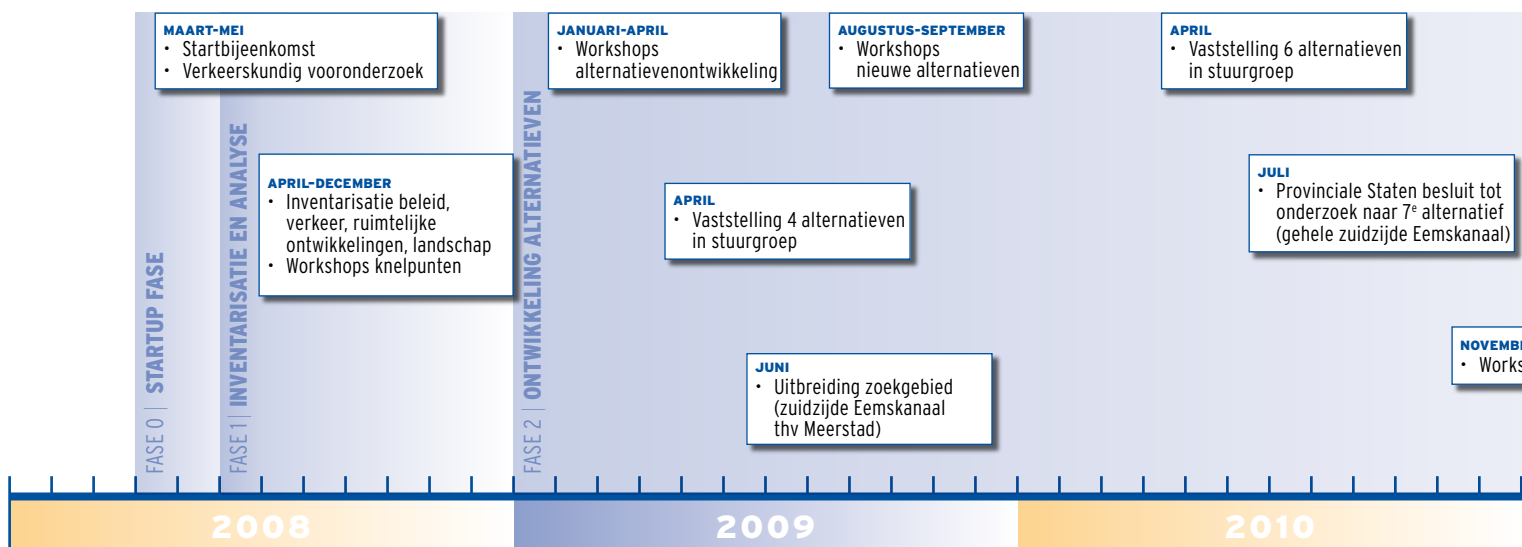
MAART-MEI
• Startbijeenkomst
• Verkeerskundig vooronderzoek

JANUARI-APRIL
• Workshops alternatievenontwikkeling

AUGUSTUS-SEPTEMBER
• Workshops nieuwe alternatieven

APRIL
• Vaststelling 6 alternatieven in stuurgroep

FASE 0 | STARTUP FASE

FASE 1 | INVENTARISATIE EN ANALYSE

FASE 2 | ONTWIKKELING ALTERNATIEVEN

APRIL-DECEMBER
• Inventarisatie beleid, verkeer, ruimtelijke ontwikkelingen, landschap
• Workshops knelpunten

APRIL
• Vaststelling 4 alternatieven in stuurgroep

JULI
• Provinciale Staten besluit tot onderzoek naar 7$^e$ alternatief (gehele zuidzijde Eemskanaal)

NOVEMB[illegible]
• Works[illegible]

JUNI
• Uitbreiding zoekgebied (zuidzijde Eemskanaal thv Meerstad)

2008

2009

2010